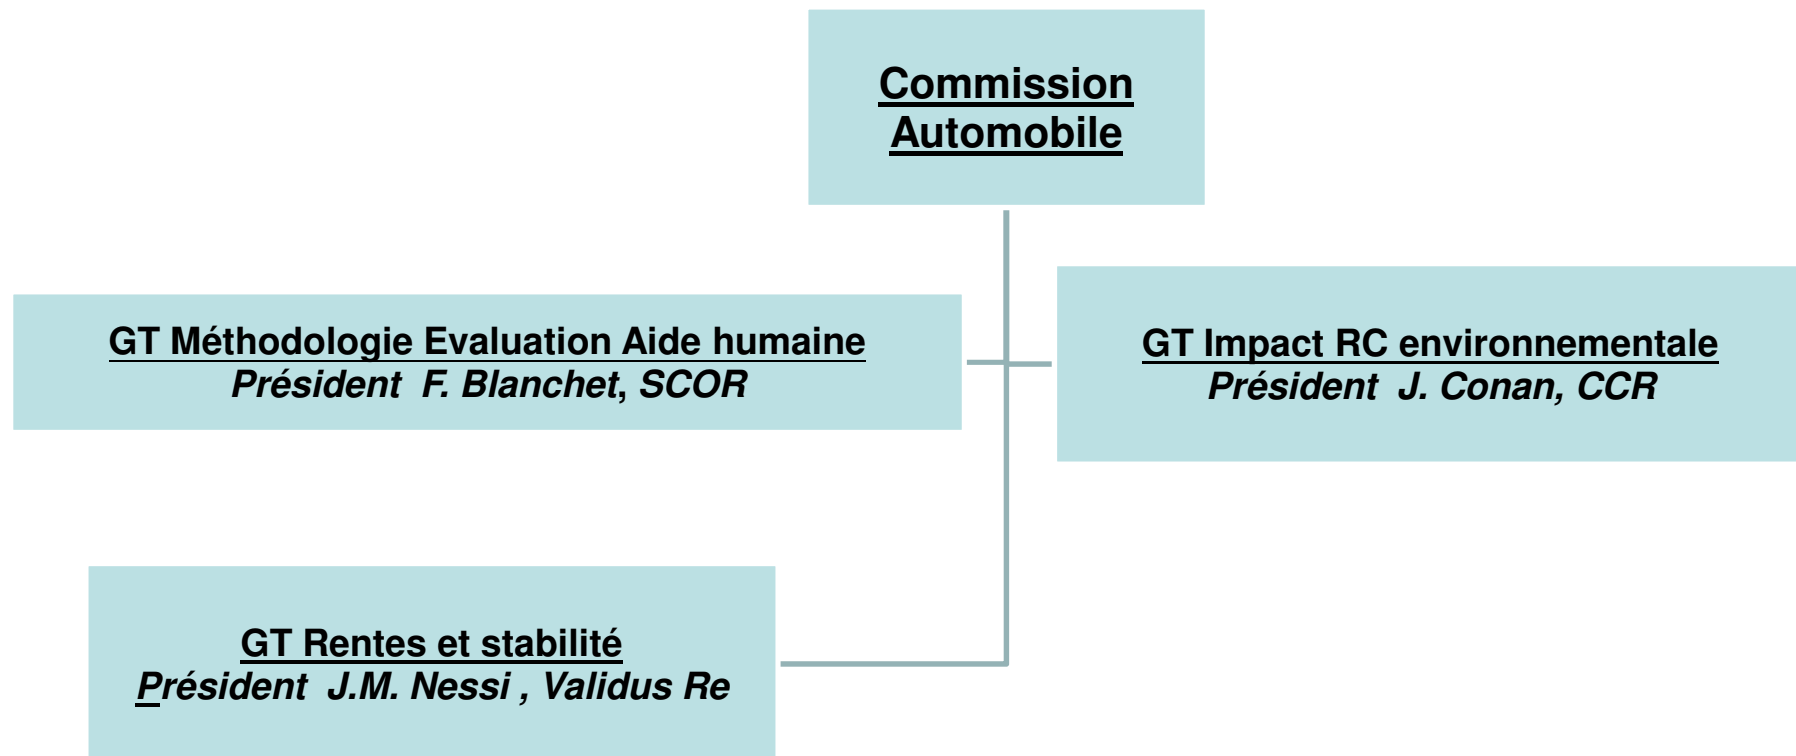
Commission Automobile

GT Méthodologie Evaluation Aide humaine
Président F. Blanchet, SCOR

GT Impact RC environnementale
Président J. Conan, CCR

GT Rentes et stabilité
Président J.M. Nessi , Validus Re